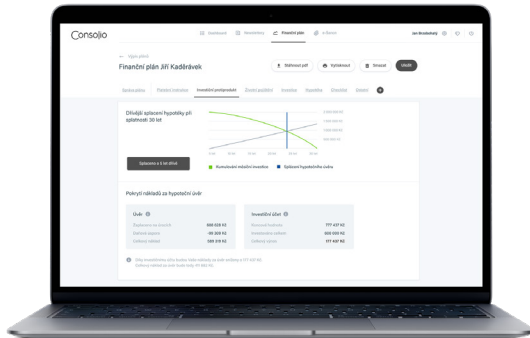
Consolio

Finanční plán

Finanční plán Jiří Kadeřávek

Stáhnout pdf

Vytisknout

Smazat

Uložit

Investiční protiprodukt

Dřívější splacení hypotéky při splatnosti 30 let

Splaceno o 8 let dříve

Kumulativní měsíční investice

Splácení hypotečního úvěru

Pokrytí nákladů za hypoteční úvěr

Úvěr

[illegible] 909 558 Kč

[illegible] -90 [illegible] Kč

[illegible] 589 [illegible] Kč

Investiční účet

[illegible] 777 437 Kč

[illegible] 605 000 Kč

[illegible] 177 437 Kč

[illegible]